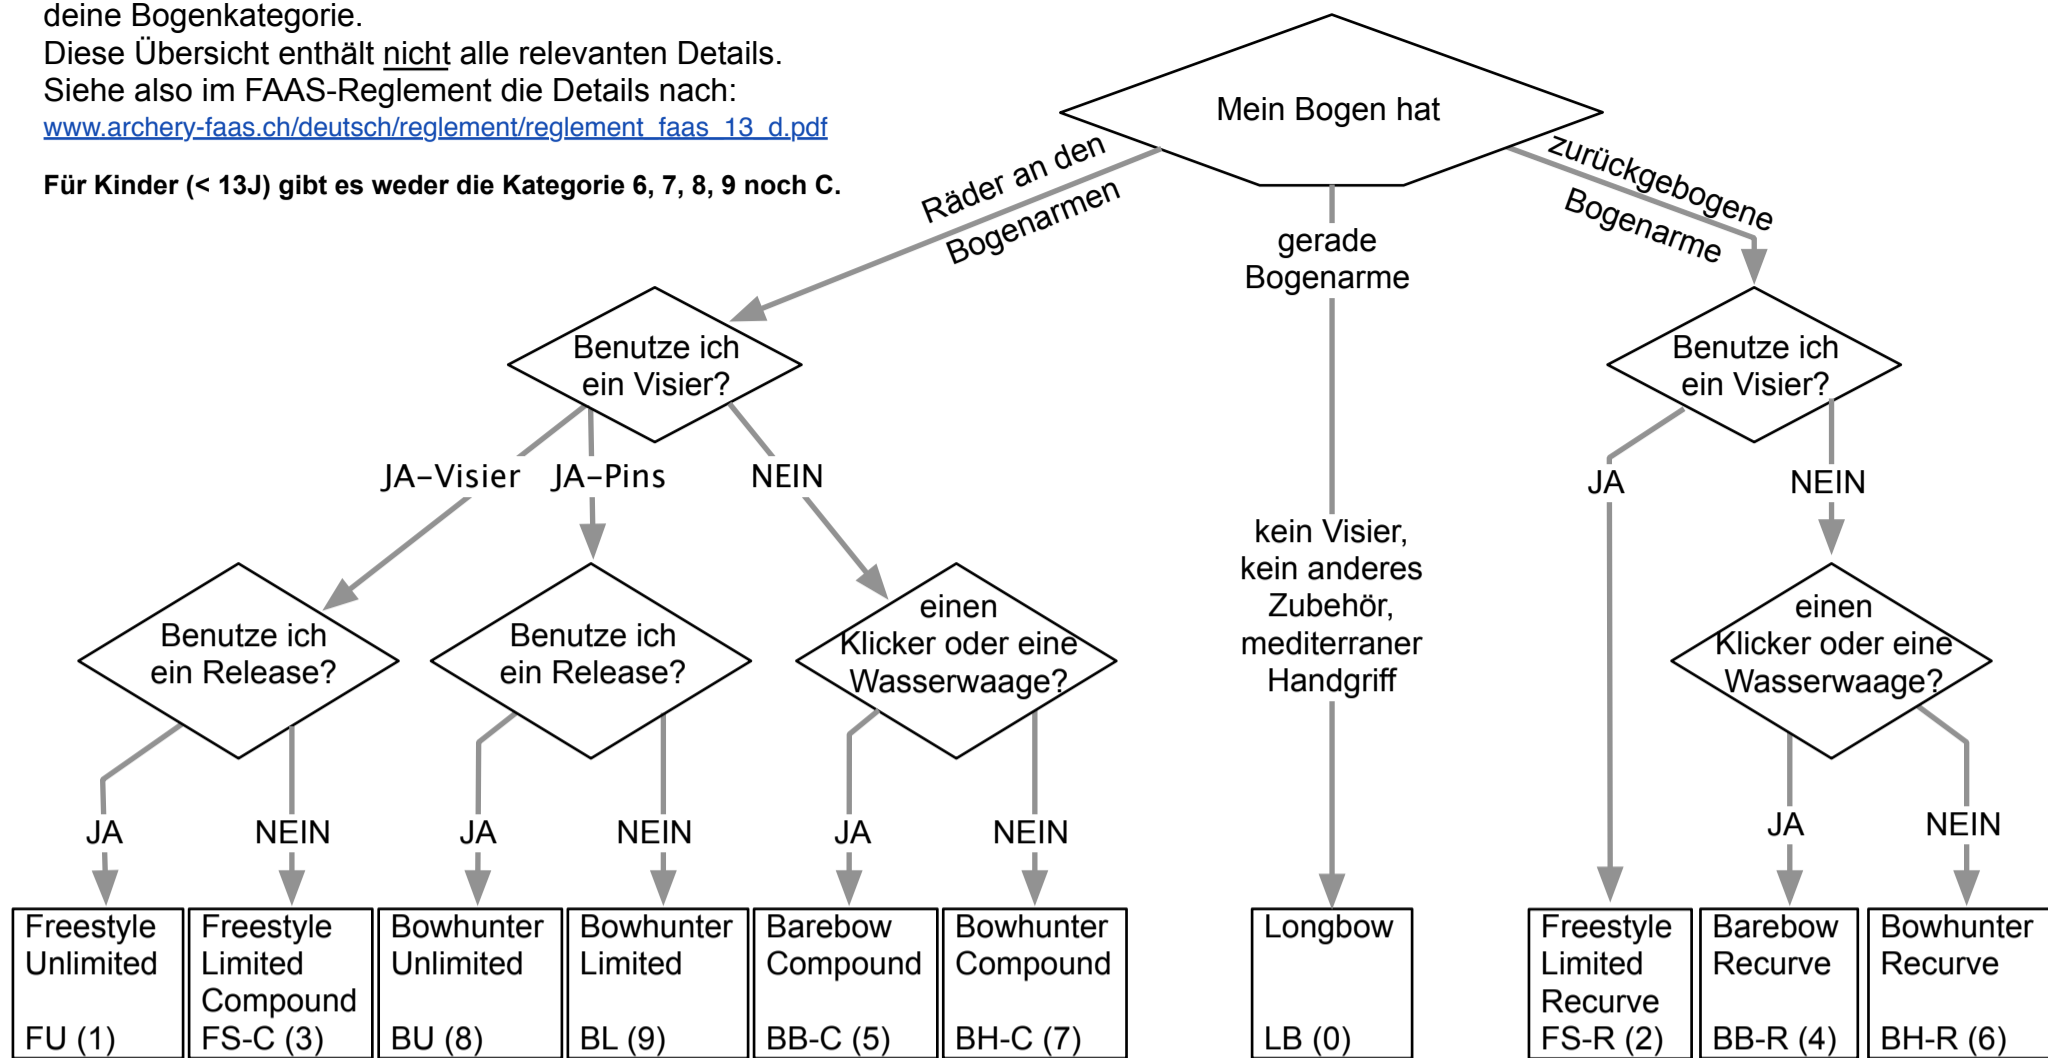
deine Bogenkategorie.
Diese Übersicht enthält nicht alle relevanten Details.
Siehe also im FAAS-Reglement die Details nach:
www.archery-faas.ch/deutsch/reglement/reglement_faas_13_d.pdf

Für Kinder (< 13J) gibt es weder die Kategorie 6, 7, 8, 9 noch C.

Mein Bogen hat

Räder an den Bogenarmen

gerade Bogenarme

zurückgebogene Bogenarme

Benutze ich ein Visier?

JA-Visier

JA-Pins

NEIN

Benutze ich ein Release?

Benutze ich ein Release?

einen Klicker oder eine Wasserwaage?

kein Visier, kein anderes Zubehör, mediterraner Handgriff

Benutze ich ein Visier?

JA

NEIN

einen Klicker oder eine Wasserwaage?

JA

NEIN

JA

NEIN

JA

NEIN

JA

NEIN

Freestyle Unlimited FU (1)

Freestyle Limited Compound FS-C (3)

Bowhunter Unlimited BU (8)

Bowhunter Limited BL (9)

Barebow Compound BB-C (5)

Bowhunter Compound BH-C (7)

Longbow LB (0)

Freestyle Limited Recurve FS-R (2)

Barebow Recurve BB-R (4)

Bowhunter Recurve BH-R (6)